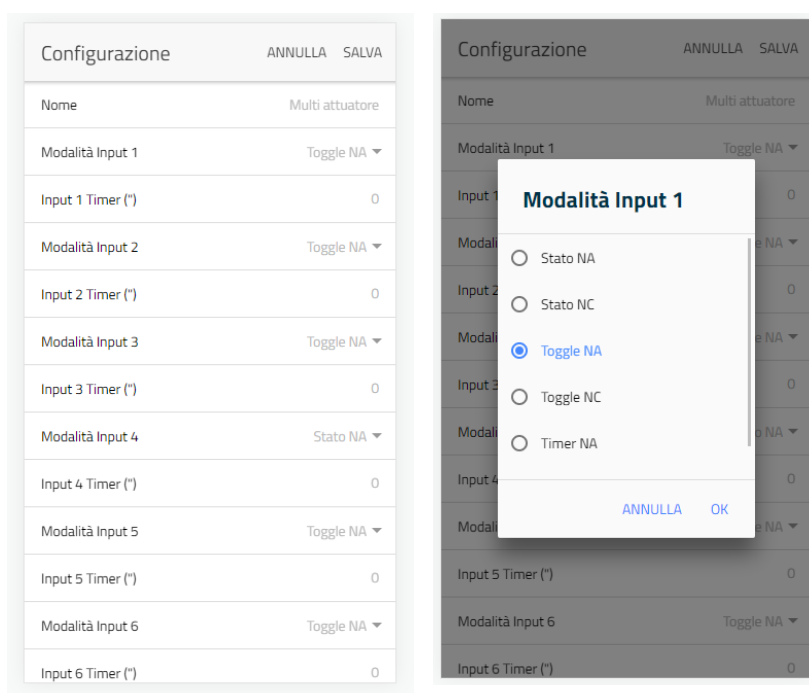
Configurazione ANNULLA SALVA

| | |
|---|---|
| Nome | Multi attuatore |
| Modalità Input 1 | Toggle NA |
| Input 1 Timer (") | 0 |
| Modalità Input 2 | Toggle NA |
| Input 2 Timer (") | 0 |
| Modalità Input 3 | Toggle NA |
| Input 3 Timer (") | 0 |
| Modalità Input 4 | Stato NA |
| Input 4 Timer (") | 0 |
| Modalità Input 5 | Toggle NA |
| Input 5 Timer (") | 0 |
| Modalità Input 6 | Toggle NA |
| Input 6 Timer (") | 0 |

Configurazione ANNULLA SALVA

Nome Multi attuatore

Modalità Input 1 Toggle NA

Modalità Input 1

Stato NA

Stato NC

Toggle NA

Toggle NC

Timer NA

ANNULLA OK

Input 5 Timer (") 0

Modalità Input 6 Toggle NA

Input 6 Timer (") 0